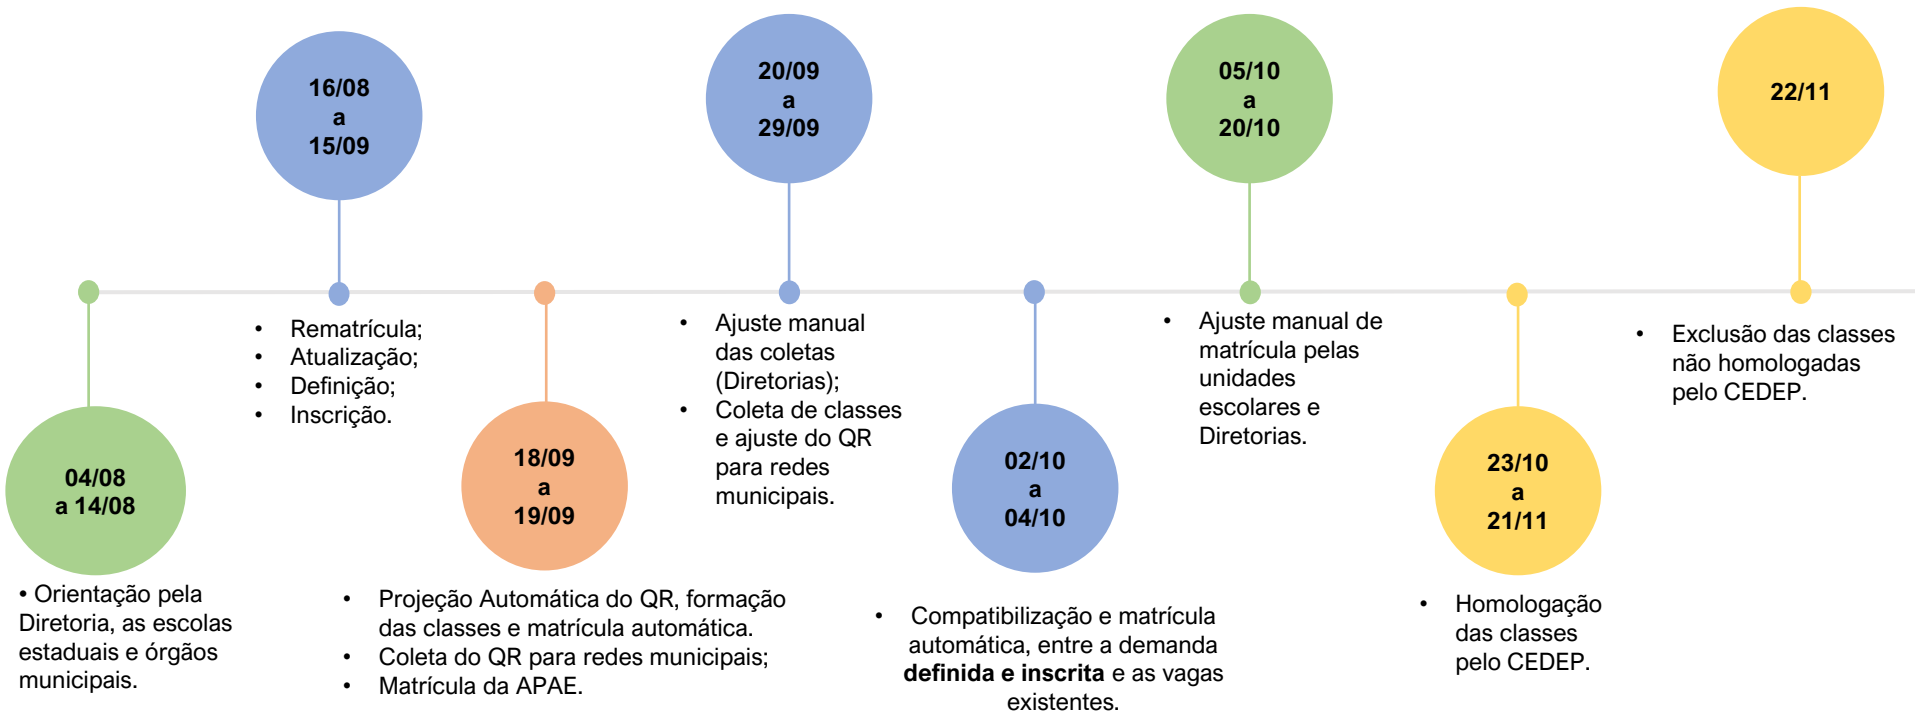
04/08
a 14/08

• Orientação pela Diretoria, as escolas estaduais e órgãos municipais.

16/08
a
15/09

• Rematrícula;
• Atualização;
• Definição;
• Inscrição.

18/09
a
19/09

• Projeção Automática do QR, formação das classes e matrícula automática.
• Coleta do QR para redes municipais;
• Matrícula da APAE.

20/09
a
29/09

• Ajuste manual das coletas (Diretorias);
• Coleta de classes e ajuste do QR para redes municipais.

02/10
a
04/10

• Compatibilização e matrícula automática, entre a demanda **definida e inscrita** e as vagas existentes.

05/10
a
20/10

• Ajuste manual de matrícula pelas unidades escolares e Diretorias.

23/10
a
21/11

• Homologação das classes pelo CEDEP.

22/11

• Exclusão das classes não homologadas pelo CEDEP.